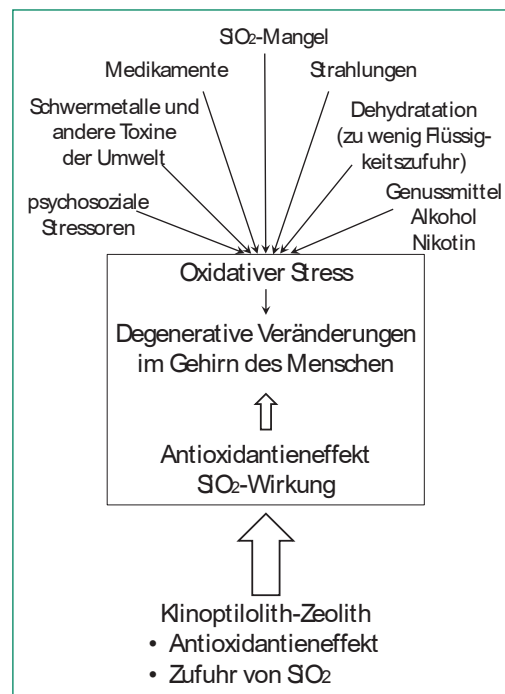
$SiO_2$-Mangel

Medikamente

Strahlungen

Schwermetalle und andere Toxine der Umwelt

Dehydratation (zu wenig Flüssigkeitszufuhr)

psychosoziale Stressoren

Genussmittel Alkohol Nikotin

Oxidativer Stress

Degenerative Veränderungen im Gehirn des Menschen

Antioxidantieneffekt $SiO_2$-Wirkung

Klinoptilolith-Zeolith
• Antioxidantieneffekt
• Zufuhr von $SiO_2$